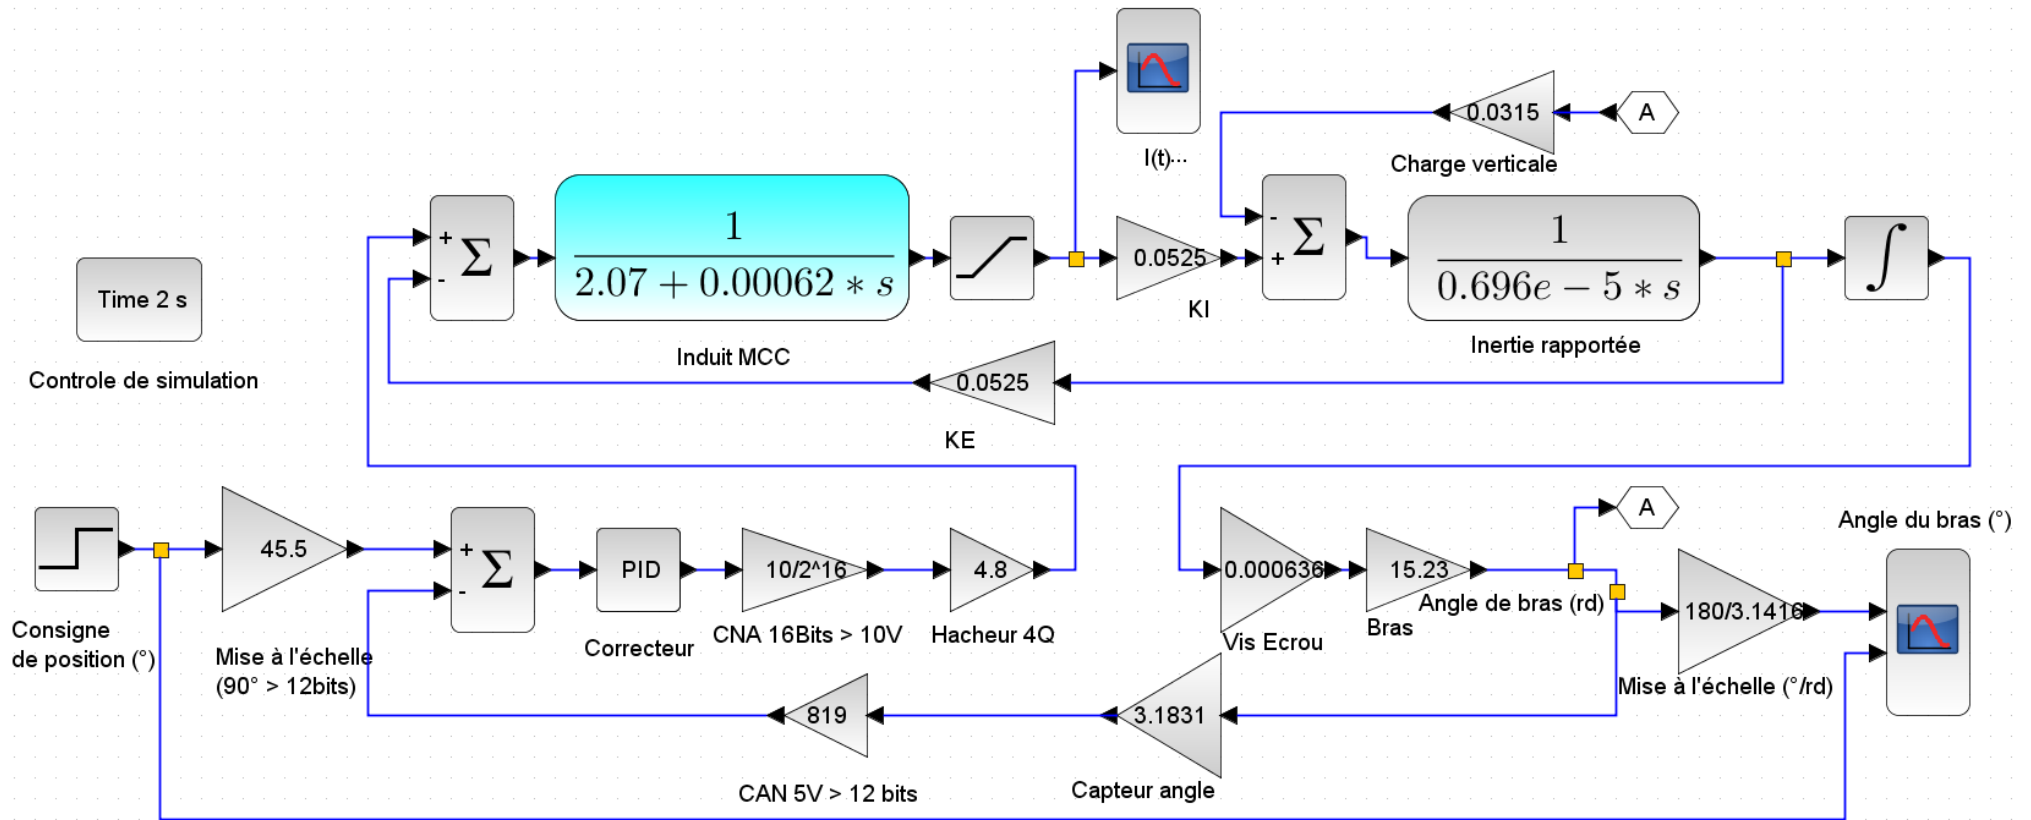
I(t)...

0.0315

A

Charge verticale

Time 2 s

Controle de simulation

+ - $\Sigma$

$\frac{1}{2.07+0.00062*s}$

Induit MCC

0.0525

KI

- + $\Sigma$

$\frac{1}{0.696e-5*s}$

Inertie rapportée

$\int$

0.0525

KE

Consigne de position (°)

45.5

Mise à l'échelle (90° > 12bits)

+ - $\Sigma$

PID

Correcteur

10/2^16

CNA 16Bits > 10V

4.8

Hacheur 4Q

0.000636

Vis Ecrou

15.23

Bras

Angle de bras (rd)

A

Angle du bras (°)

180/3.1416

Mise à l'échelle (°/rd)

819

CAN 5V > 12 bits

3.1831

Capteur angle